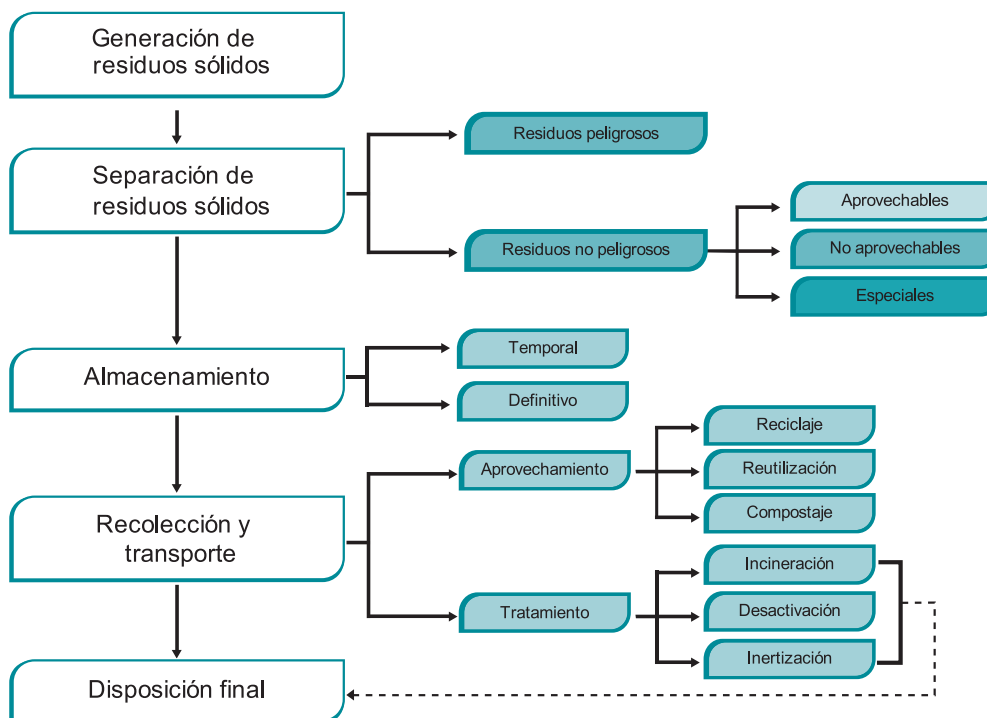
Generación de residuos sólidos

Separación de residuos sólidos

Residuos peligrosos

Residuos no peligrosos

Aprovechables

No aprovechables

Especiales

Almacenamiento

Temporal

Definitivo

Recolección y transporte

Aprovechamiento

Reciclaje

Reutilización

Compostaje

Tratamiento

Incineración

Desactivación

Inertización

Disposición final